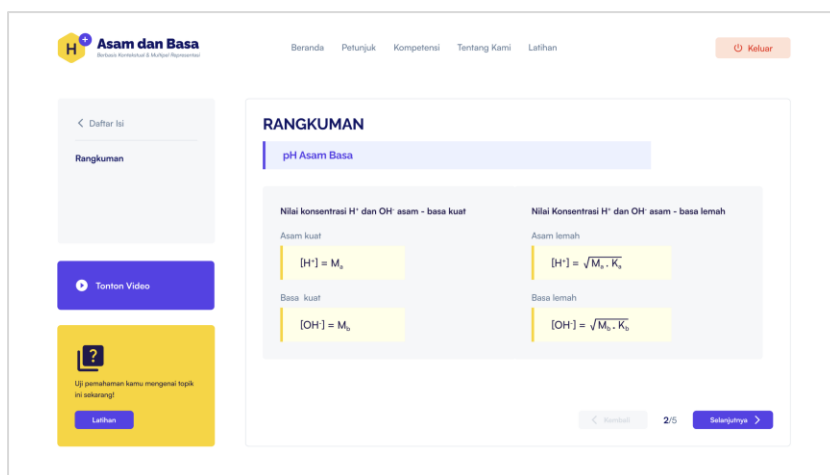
$H^+$ Asam dan Basa
Berbasis Kontekstual & Multipel Representasi

Beranda Petunjuk Kompetensi Tentang Kami Latihan

Keluar

< Daftar Isi

Rangkuman

Tonton Video

Uji pemahaman kamu mengenai topik ini sekarang!

Latihan

RANGKUMAN

pH Asam Basa

Nilai konsentrasi $H^+$ dan $OH^-$ asam - basa kuat

Asam kuat

$[H^+] = M_a$

Basa kuat

$[OH^-] = M_b$

Nilai Konsentrasi $H^+$ dan $OH^-$ asam - basa lemah

Asam lemah

$[H^+] = \sqrt{M_a \cdot K_a}$

Basa lemah

$[OH^-] = \sqrt{M_b \cdot K_b}$

< Kembali 2/5 Selanjutnya >